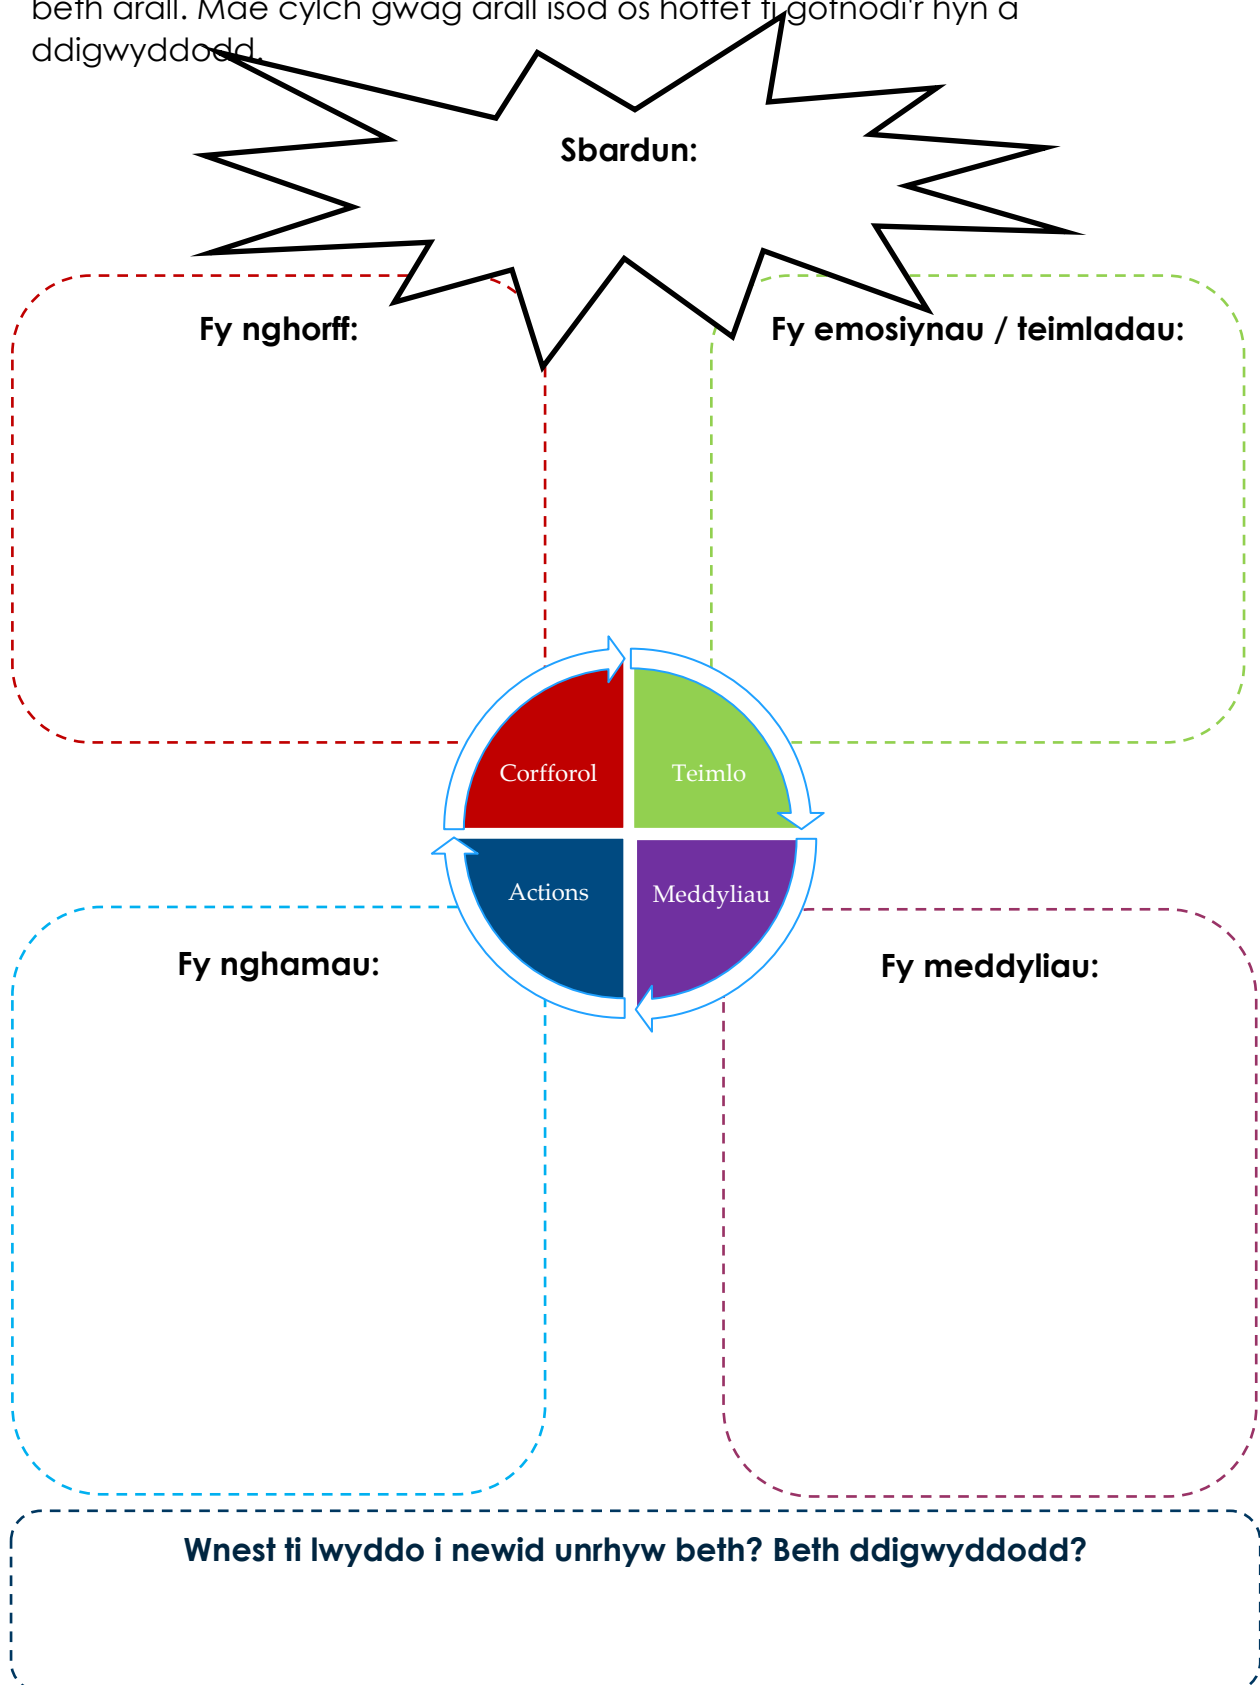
beth arall. Mae cylch gwag arall isod os hoffet ti gofnodi'r hyn a ddigwyddodd.

Sbardun:

Fy nghorff:

Fy emosiynau / teimladau:

Corfforol

Teimlo

Actions

Meddyliau

Fy nghamau:

Fy meddyliau:

Wnest ti lwyddo i newid unrhyw beth? Beth ddigwyddodd?